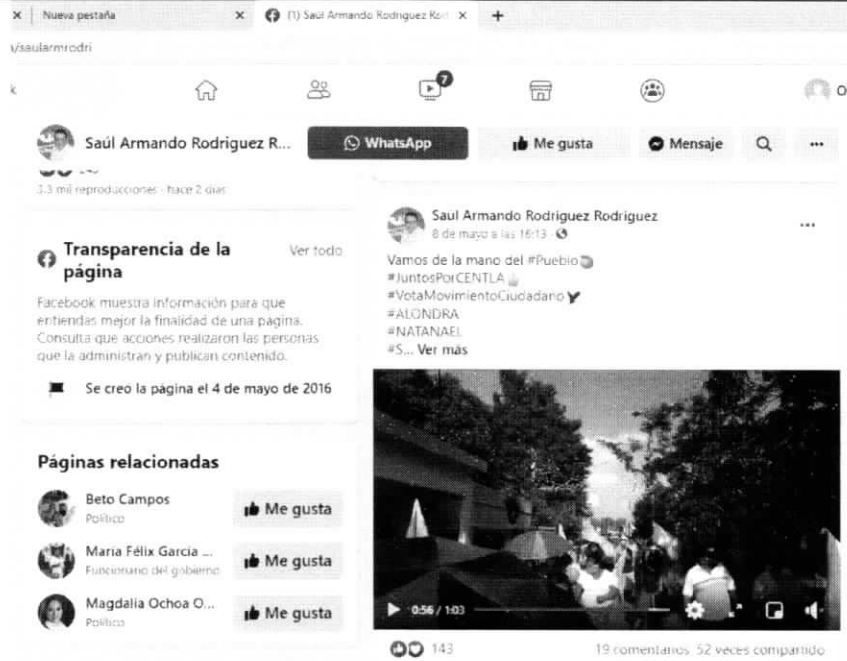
Nueva pestaña
(1) Saul Armando Rodriguez Rod
/saularmrodri
7
Saúl Armando Rodriguez R...
WhatsApp
Me gusta
Mensaje
...
3.3 mil reproducciones · hace 2 días

Transparencia de la página
Ver todo
Facebook muestra información para que entiendas mejor la finalidad de una página. Consulta que acciones realizaron las personas que la administran y publican contenido.
Se creo la página el 4 de mayo de 2016

Páginas relacionadas
Beto Campos
Político
Me gusta
Maria Félix Garcia ...
Funcionario del gobierno
Me gusta
Magdalia Ochoa O...
Político
Me gusta

Saul Armando Rodriguez Rodriguez
8 de mayo a las 16:13 ·
...
Vamos de la mano del #Pueblo
#JuntosPorCENTLA
#VotaMovimientoCiudadano
#ALONDRA
#NATANAEL
#S... Ver más
0:56 / 1:03
143
19 comentarios 52 veces compartido